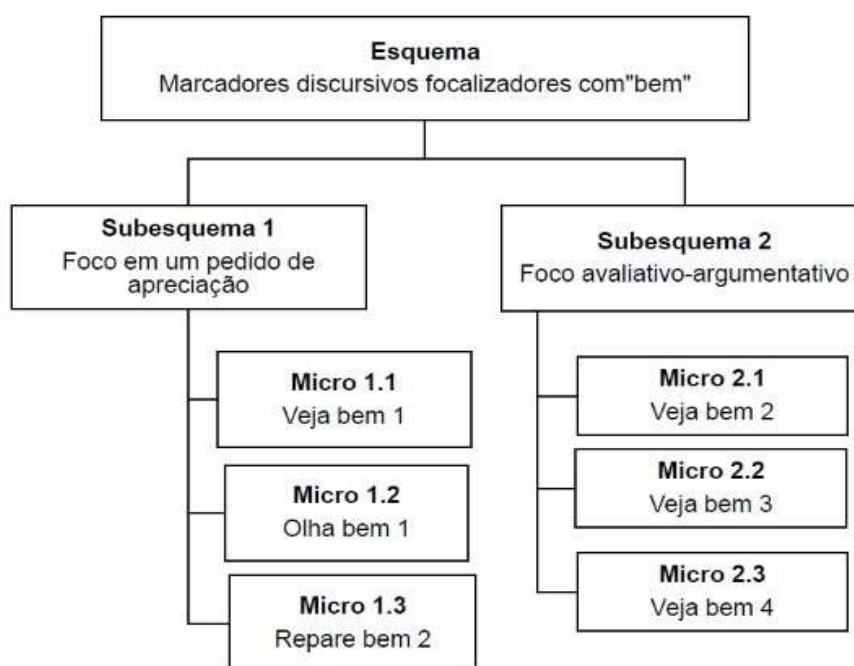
Esquema
Marcadores discursivos focalizadores com"bem"

Subesquema 1
Foco em um pedido de apreciação

Micro 1.1
Veja bem 1

Micro 1.2
Olha bem 1

Micro 1.3
Repare bem 2

Subesquema 2
Foco avaliativo-argumentativo

Micro 2.1
Veja bem 2

Micro 2.2
Veja bem 3

Micro 2.3
Veja bem 4